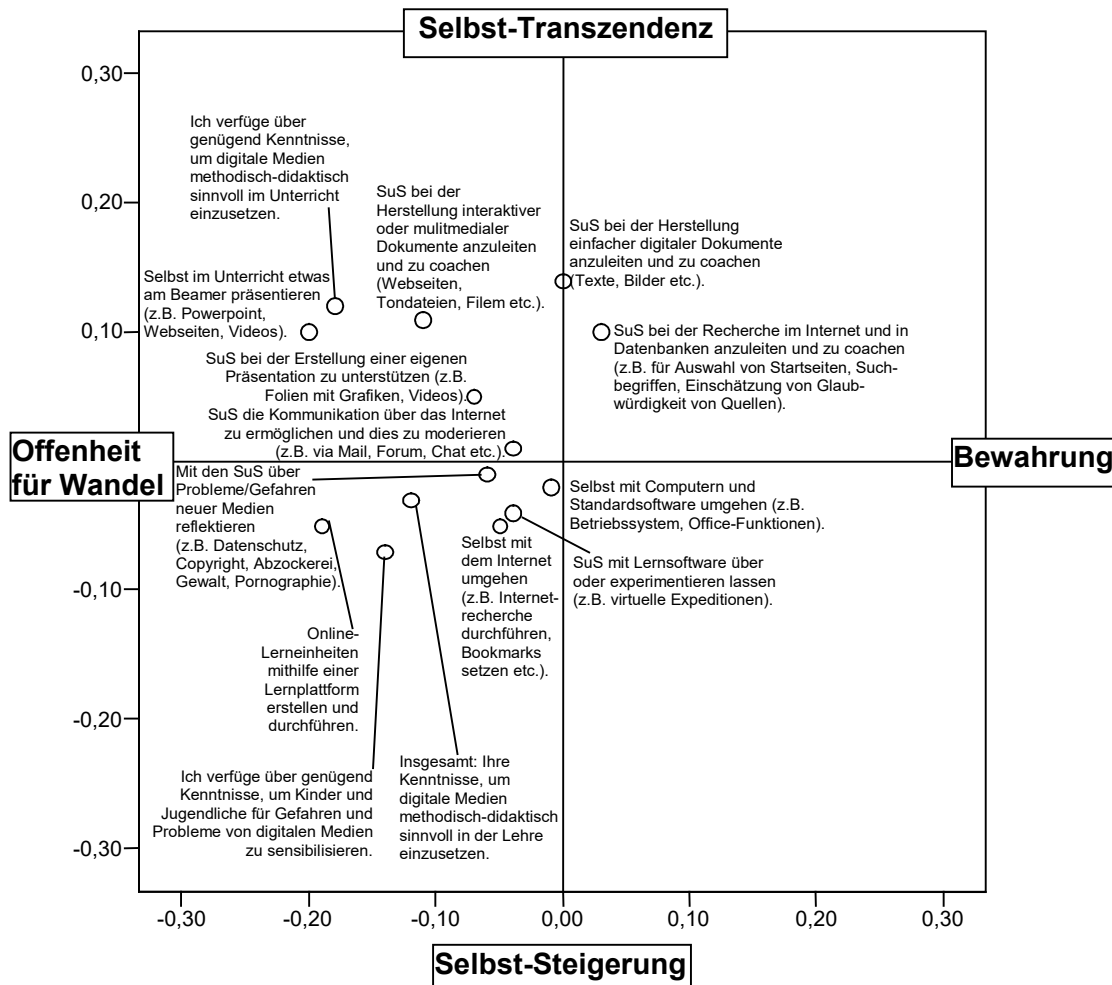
Selbst-Transzendenz

0,30
0,20
0,10
-0,10
-0,20
-0,30

Ich verfüge über genügend Kenntnisse, um digitale Medien methodisch-didaktisch sinnvoll im Unterricht einzusetzen.

SuS bei der Herstellung interaktiver oder mulitmedialer Dokumente anzuleiten und zu coachen (Webseiten, Tondateien, Filem etc.).

SuS bei der Herstellung einfacher digitaler Dokumente anzuleiten und zu coachen (Texte, Bilder etc.).

Selbst im Unterricht etwas am Beamer präsentieren (z.B. Powerpoint, Webseiten, Videos).

SuS bei der Recherche im Internet und in Datenbanken anzuleiten und zu coachen (z.B. für Auswahl von Startseiten, Suchbegriffen, Einschätzung von Glaubwürdigkeit von Quellen).

SuS bei der Erstellung einer eigenen Präsentation zu unterstützen (z.B. Folien mit Grafiken, Videos).

SuS die Kommunikation über das Internet zu ermöglichen und dies zu moderieren (z.B. via Mail, Forum, Chat etc.).

Offenheit für Wandel

Bewahrung

Mit den SuS über Probleme/Gefahren neuer Medien reflektieren (z.B. Datenschutz, Copyright, Abzockerei, Gewalt, Pornographie).

Selbst mit Computern und Standardsoftware umgehen (z.B. Betriebssystem, Office-Funktionen).

Selbst mit dem Internet umgehen (z.B. Internetrecherche durchführen, Bookmarks setzen etc.).

SuS mit Lernsoftware über oder experimentieren lassen (z.B. virtuelle Expeditionen).

Online-Lerneinheiten mithilfe einer Lernplattform erstellen und durchführen.

Ich verfüge über genügend Kenntnisse, um Kinder und Jugendliche für Gefahren und Probleme von digitalen Medien zu sensibilisieren.

Insgesamt: Ihre Kenntnisse, um digitale Medien methodisch-didaktisch sinnvoll in der Lehre einzusetzen.

-0,30 -0,20 -0,10 0,00 0,10 0,20 0,30

Selbst-Steigerung